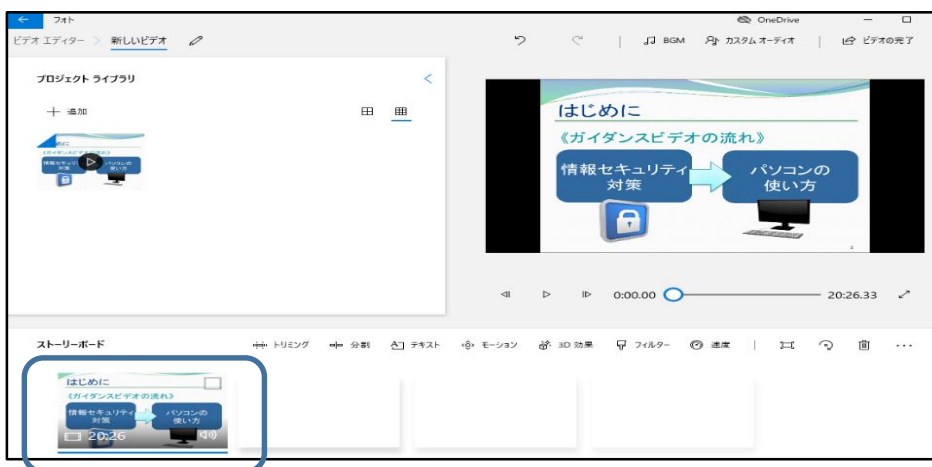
← フォト

OneDrive

ビデオ エディター > 新しいビデオ

BGM　カスタム オーディオ　ビデオの完了

プロジェクト ライブラリ

＋ 追加

はじめに
《ガイダンスビデオの流れ》
情報セキュリティ対策
パソコンの使い方

0:00.00　20:26.33

ストーリーボード

トリミング　分割　テキスト　モーション　3D 効果　フィルター　速度

はじめに
《ガイダンスビデオの流れ》
情報セキュリティ対策
パソコンの使い方
20:26